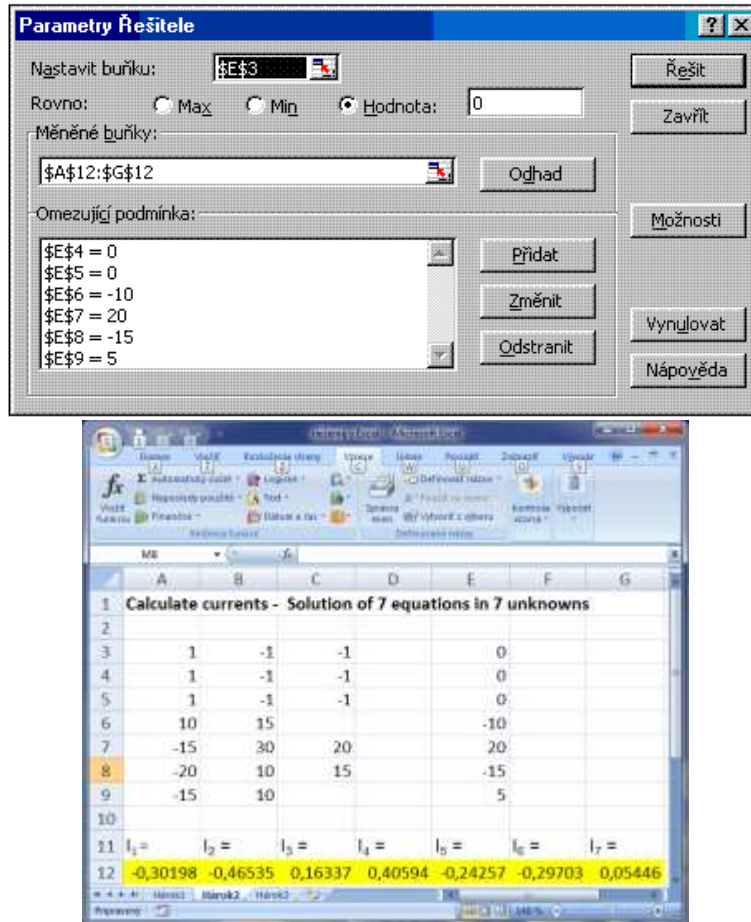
Parametry Řešitele

Nastavit buňku: $E$3

Rovno: Max Min Hodnota: 0

Měněné buňky:

$A$12:$G$12

Odhad

Omezující podmínka:

$E$4 = 0
$E$5 = 0
$E$6 = -10
$E$7 = 20
$E$8 = -15
$E$9 = 5

Přidat

Změnit

Odstranit

Řešit

Zavřít

Možnosti

Vynulovat

Nápověda

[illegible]

M8

| | A | B | C | D | E | F | G |
|---|---|---|---|---|---|---|---|
| 1 | Calculate currents - Solution of 7 equations in 7 unknowns | | | | | | |
| 2 | | | | | | | |
| 3 | 1 | -1 | -1 | | 0 | | |
| 4 | 1 | -1 | -1 | | 0 | | |
| 5 | 1 | -1 | -1 | | 0 | | |
| 6 | 10 | 15 | | | -10 | | |
| 7 | -15 | 30 | 20 | | 20 | | |
| 8 | -20 | 10 | 15 | | -15 | | |
| 9 | -15 | 10 | | | 5 | | |
| 10 | | | | | | | |
| 11 | $I_1$ = | $I_2$ = | $I_3$ = | $I_4$ = | $I_5$ = | $I_6$ = | $I_7$ = |
| 12 | -0,30198 | -0,46535 | 0,16337 | 0,40594 | -0,24257 | -0,29703 | 0,05446 |

List1 List2 List3

Připraven